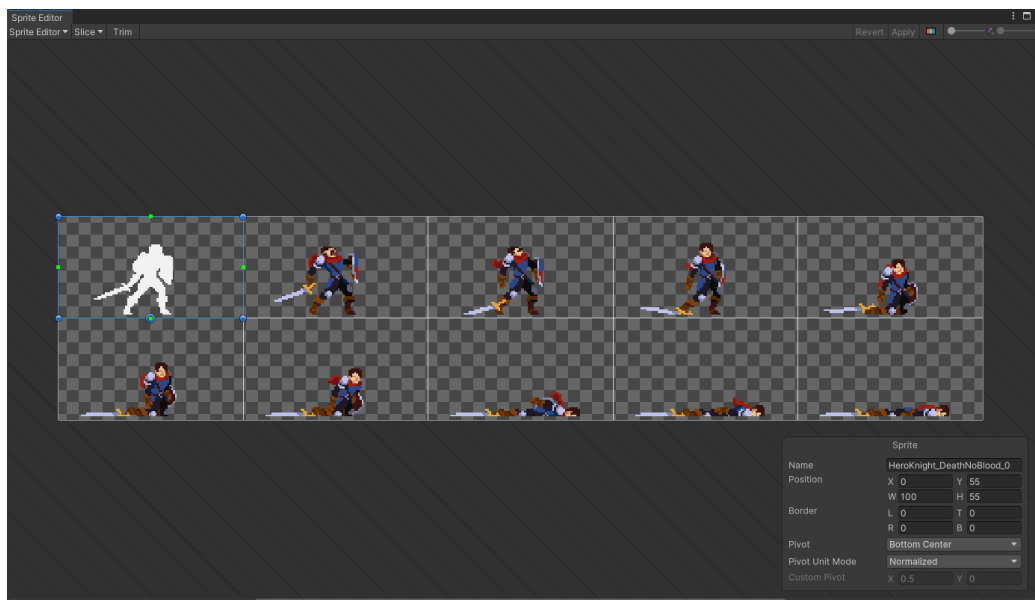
Sprite Editor
Sprite Editor ▾ Slice ▾ Trim
Revert Apply

Sprite
Name HeroKnight_DeathNoBlood_0
Position X 0 Y 55
W 100 H 55
Border L 0 T 0
R 0 B 0
Pivot Bottom Center
Pivot Unit Mode Normalized
Custom Pivot X 0.5 Y 0